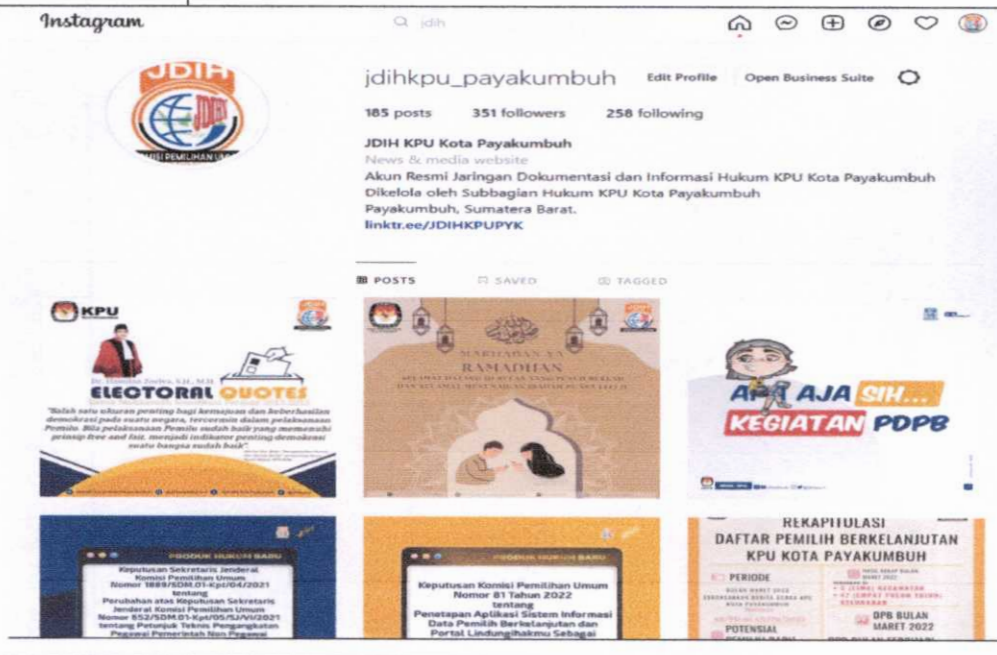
Instagram

jdih

JDIH

JDIH

KOMISI PEMILIHAN UMUM

jdihkpu_payakumbuh Edit Profile Open Business Suite

185 posts 351 followers 258 following

JDIH KPU Kota Payakumbuh
News & media website
Akun Resmi Jaringan Dokumentasi dan Informasi Hukum KPU Kota Payakumbuh
Dikelola oleh Subbagian Hukum KPU Kota Payakumbuh
Payakumbuh, Sumatera Barat.
linktr.ee/JDIHKPUPYK

POSTS SAVED TAGGED

KPU

ELECTORAL QUOTES

"Salah satu ukuran penting bagi kemajuan dan keberhasilan demokrasi pada suatu negara, tercermin dalam pelaksanaan Pemilu. Bila pelaksanaan Pemilu sudah baik yang memenuhi prinsip free and fair, menjadi indikator penting demokrasi suatu bangsa sudah baik"

MARHABAN YA RAMADHAN

APA AJA SIH...
KEGIATAN PDPB

PRODUK HUKUM BARU

Keputusan Sekretaris Jenderal Komisi Pemilihan Umum Nomor 1889/SDM.01-Kpt/04/2021 tentang Perubahan atas Keputusan Sekretaris Jenderal Komisi Pemilihan Umum Nomor 852/SDM.01-Kpt/05/SJ/VI/2021 tentang Petunjuk Teknis Pengangkatan Pegawai Pemerintah Non Pegawai

PRODUK HUKUM BARU

Keputusan Komisi Pemilihan Umum Nomor 81 Tahun 2022 tentang Penetapan Aplikasi Sistem Informasi Data Pemilih Berkelanjutan dan Portal Lindungihakmu Sebagai

REKAPITULASI
DAFTAR PEMILIH BERKELANJUTAN
KPU KOTA PAYAKUMBUH

PERIODE

POTENSIAL

DPB BULAN MARET 2022